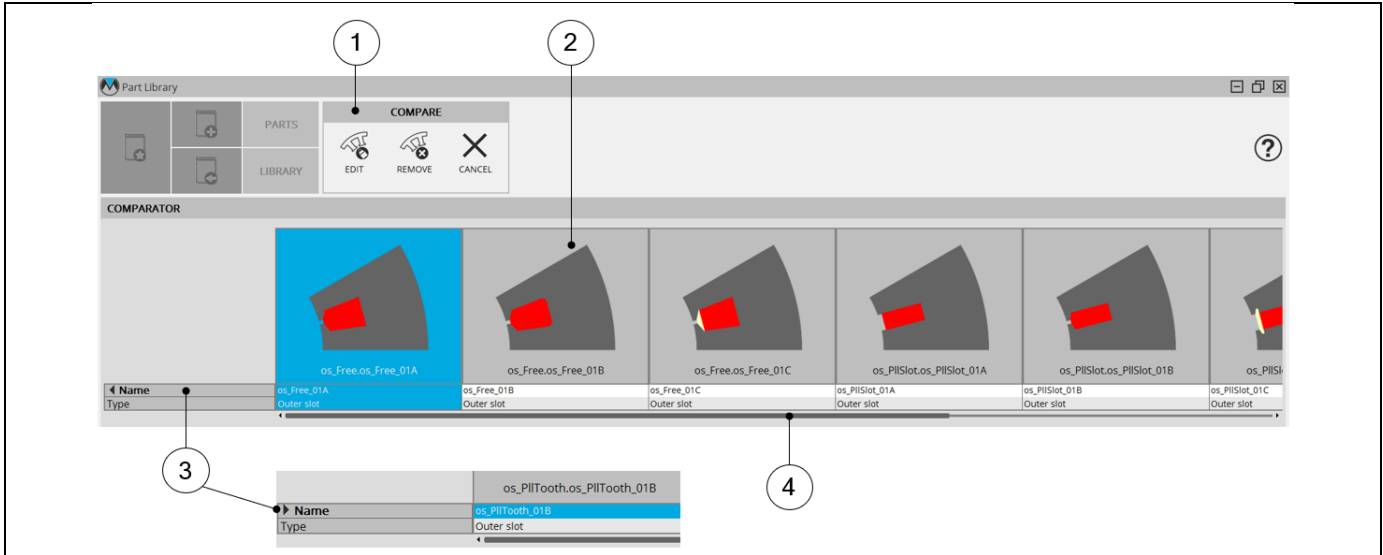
1

2

Part Library

PARTS

LIBRARY

COMPARE

EDIT

REMOVE

CANCEL

?

COMPARATOR

os_Free.os_Free_01A

os_Free.os_Free_01B

os_Free.os_Free_01C

os_PllSlot.os_PllSlot_01A

os_PllSlot.os_PllSlot_01B

os_PllSl

| Name | os_Free_01A | os_Free_01B | os_Free_01C | os_PllSlot_01A | os_PllSlot_01B | os_PllSlot_01C |
|---|---|---|---|---|---|---|
| Type | Outer slot | Outer slot | Outer slot | Outer slot | Outer slot | Outer slot |

3

4

| | os_PllTooth.os_PllTooth_01B |
|---|---|
| Name | os_PllTooth_01B |
| Type | Outer slot |